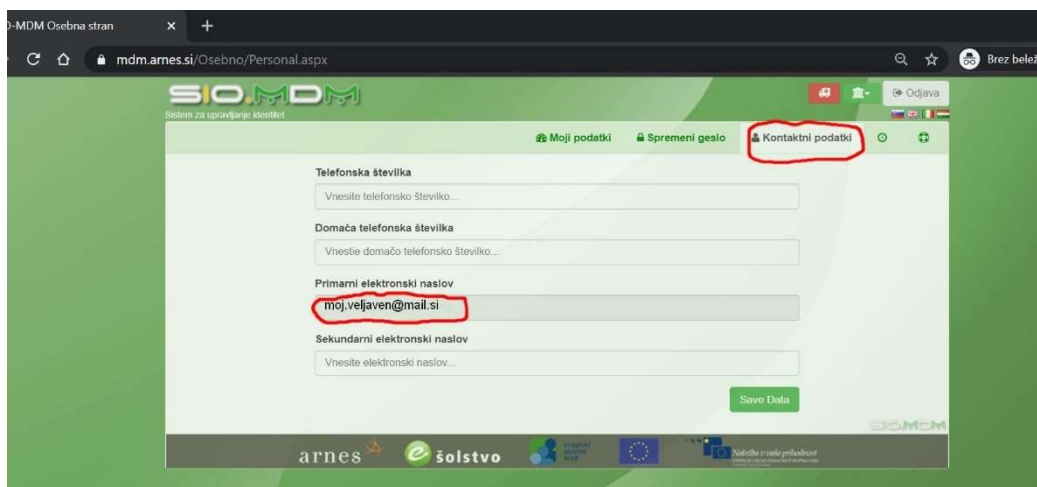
-MDM Osebna stran
mdm.arnes.si/Osebno/Personal.aspx
Brez belež

SIO.MDM
Sistem za upravljanje identitet

Odjava

Moji podatki
Spremeni geslo
Kontaktni podatki

Telefonska številka
Vnesite telefonsko številko...

Domača telefonska številka
Vnestie domačo telefonsko številko...

Primarni elektronski naslov
moj.veljaven@mail.si

Sekundarni elektronski naslov
Vnesite elektronski naslov...

Save Data

SIO.MDM

arnes
šolstvo
Naložba v vašo prihodnost